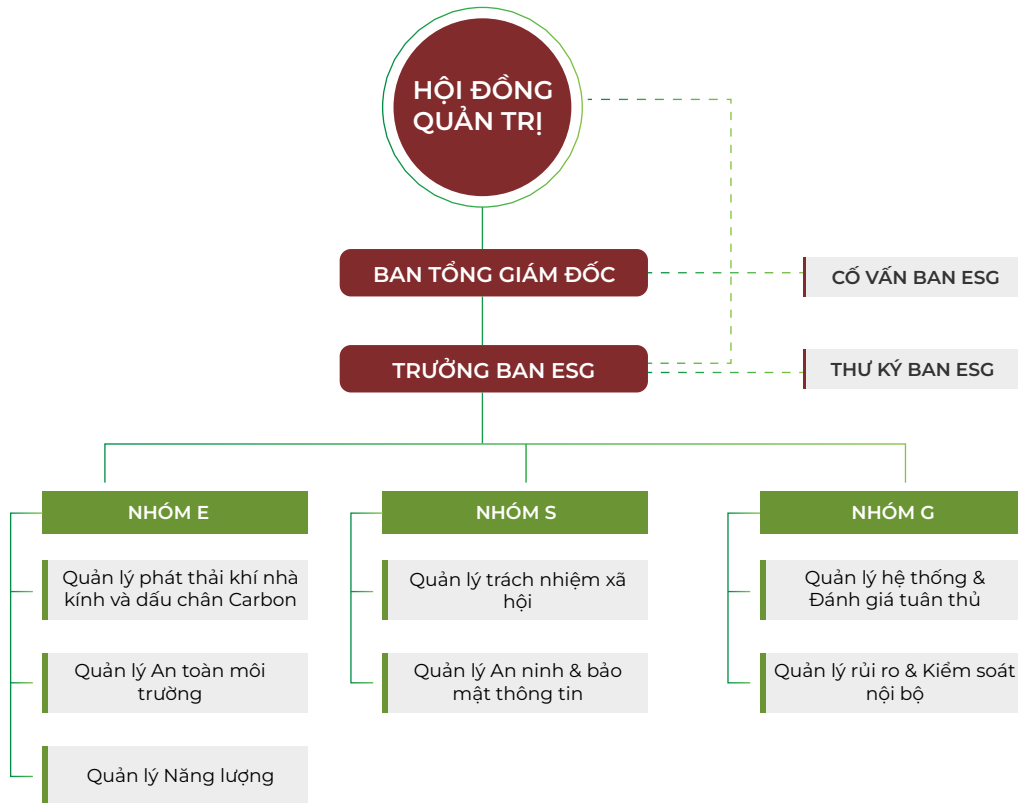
HỘI ĐỒNG QUẢN TRỊ

BAN TỔNG GIÁM ĐỐC

CỐ VẤN BAN ESG

TRƯỞNG BAN ESG

THƯ KÝ BAN ESG

NHÓM E

Quản lý phát thải khí nhà kính và dấu chân Carbon

Quản lý An toàn môi trường

Quản lý Năng lượng

NHÓM S

Quản lý trách nhiệm xã hội

Quản lý An ninh & bảo mật thông tin

NHÓM G

Quản lý hệ thống & Đánh giá tuân thủ

Quản lý rủi ro & Kiểm soát nội bộ